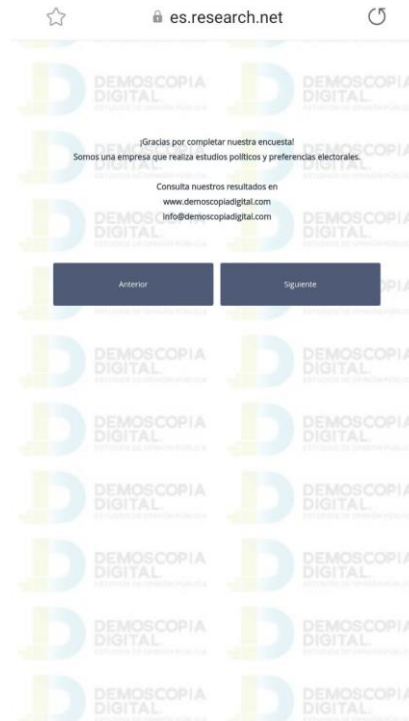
es.research.net

¡Gracias por completar nuestra encuesta!
Somos una empresa que realiza estudios políticos y preferencias electorales.

Consulta nuestros resultados en
www.demoscopiadigital.com
info@demoscopiadigital.com

Anterior

Siguiente

DEMOSCOPIA DIGITAL
DEMOSCOPIA DIGITAL
DEMOSCOPIA DIGITAL
DEMOSCOPIA DIGITAL
DEMOSCOPIA DIGITAL
DEMOSCOPIA DIGITAL
DEMOSCOPIA DIGITAL
DEMOSCOPIA DIGITAL
DEMOSCOPIA DIGITAL
DEMOSCOPIA DIGITAL
DEMOSCOPIA DIGITAL
DEMOSCOPIA DIGITAL
DEMOSCOPIA DIGITAL
DEMOSCOPIA DIGITAL
DEMOSCOPIA DIGITAL
DEMOSCOPIA DIGITAL
DEMOSCOPIA DIGITAL
DEMOSCOPIA DIGITAL